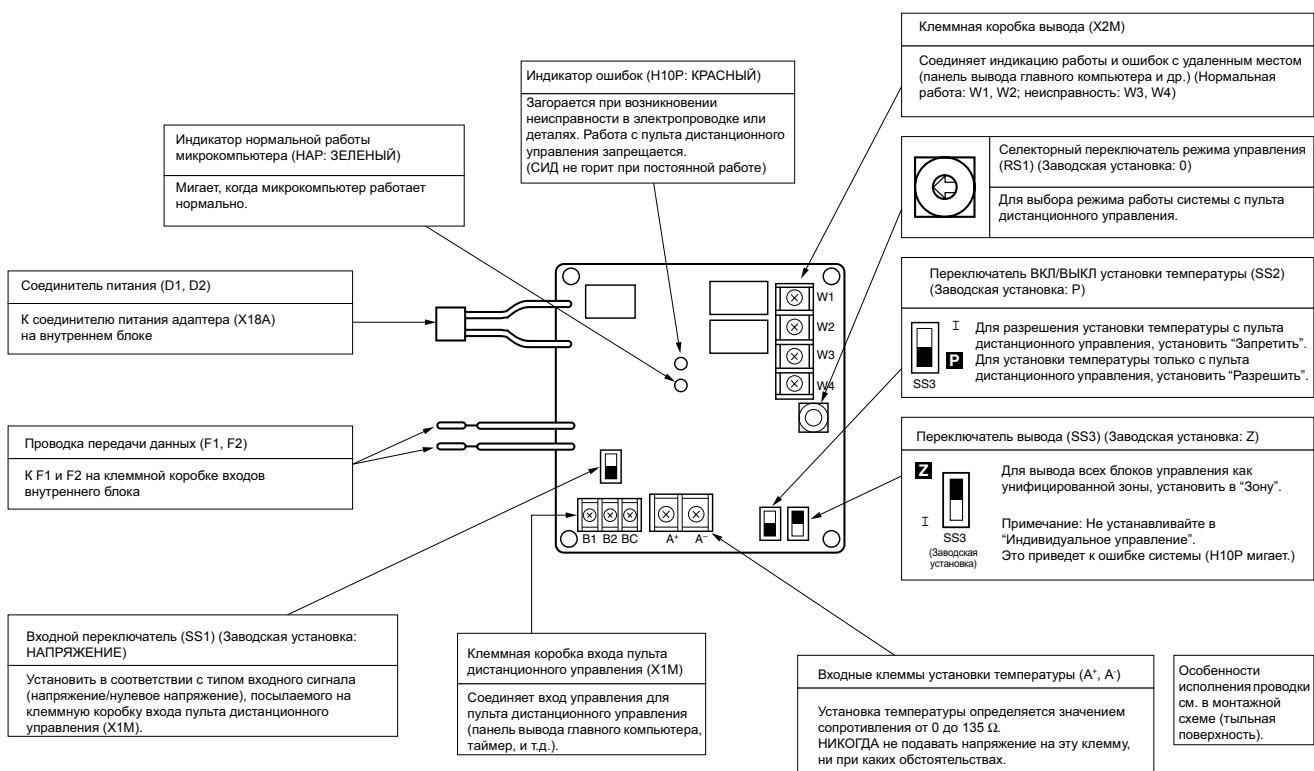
Клеммная коробка вывода (X2M)

Соединяет индикацию работы и ошибок с удаленным местом (панель вывода главного компьютера и др.) (Нормальная работа: W1, W2; неисправность: W3, W4)

Индикатор ошибок (H10P: КРАСНЫЙ)

Загорается при возникновении неисправности в электропроводке или деталях. Работа с пульта дистанционного управления запрещается. (СИД не горит при постоянной работе)

Индикатор нормальной работы микрокомпьютера (HAP: ЗЕЛЕНЫЙ)

Мигает, когда микрокомпьютер работает нормально.

Селекторный переключатель режима управления (RS1) (Заводская установка: 0)

Для выбора режима работы системы с пульта дистанционного управления.

Соединитель питания (D1, D2)

К соединителю питания адаптера (X18A) на внутреннем блоке

Переключатель ВКЛ/ВЫКЛ установки температуры (SS2) (Заводская установка: P)

I Для разрешения установки температуры с пульта дистанционного управления, установить “Запретить”.
P Для установки температуры только с пульта дистанционного управления, установить “Разрешить”.
SS3

W1
W2
W3
W4

Проводка передачи данных (F1, F2)

К F1 и F2 на клеммной коробке входов внутреннего блока

Переключатель вывода (SS3) (Заводская установка: Z)

Z
Для вывода всех блоков управления как унифицированной зоны, установить в “Зону”.

I
Примечание: Не устанавливайте в “Индивидуальное управление”. Это приведет к ошибке системы (H10P мигает.)
SS3
(Заводская установка)

B1 B2 BC A⁺ A⁻

Входной переключатель (SS1) (Заводская установка: НАПРЯЖЕНИЕ)

Установить в соответствии с типом входного сигнала (напряжение/нулевое напряжение), посылаемого на клеммную коробку входа пульта дистанционного управления (X1M).

Клеммная коробка входа пульта дистанционного управления (X1M)

Соединяет вход управления для пульта дистанционного управления (панель вывода главного компьютера, таймер, и т.д.).

Входные клеммы установки температуры (A⁺, A⁻)

Установка температуры определяется значением сопротивления от 0 до 135 Ω.
НИКОГДА не подавать напряжение на эту клемму, ни при каких обстоятельствах.

Особенности исполнения проводки см. в монтажной схеме (тыльная поверхность).